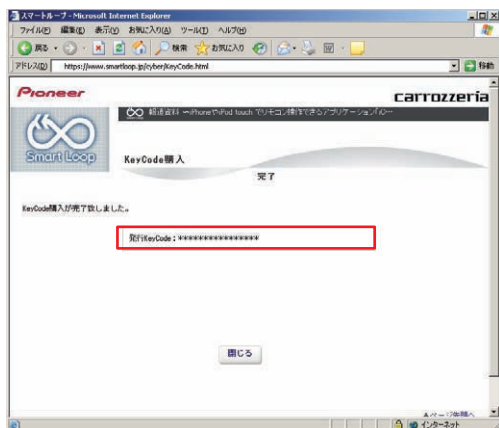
スマートループ - Microsoft Internet Explorer

ファイル(F) 編集(E) 表示(V) お気に入り(A) ツール(T) ヘルプ(H)

戻る 検索 お気に入り

アドレス(D) https://www.smartloop.jp/cyber/KeyCode.html 移動

Pioneer

carrozzeria

Smart Loop

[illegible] iPhoneやiPod touchでリモコン操作できるアプリケーション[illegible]

KeyCode購入

完了

KeyCode購入が完了致しました。

発行KeyCode：***************

閉じる

インターネット